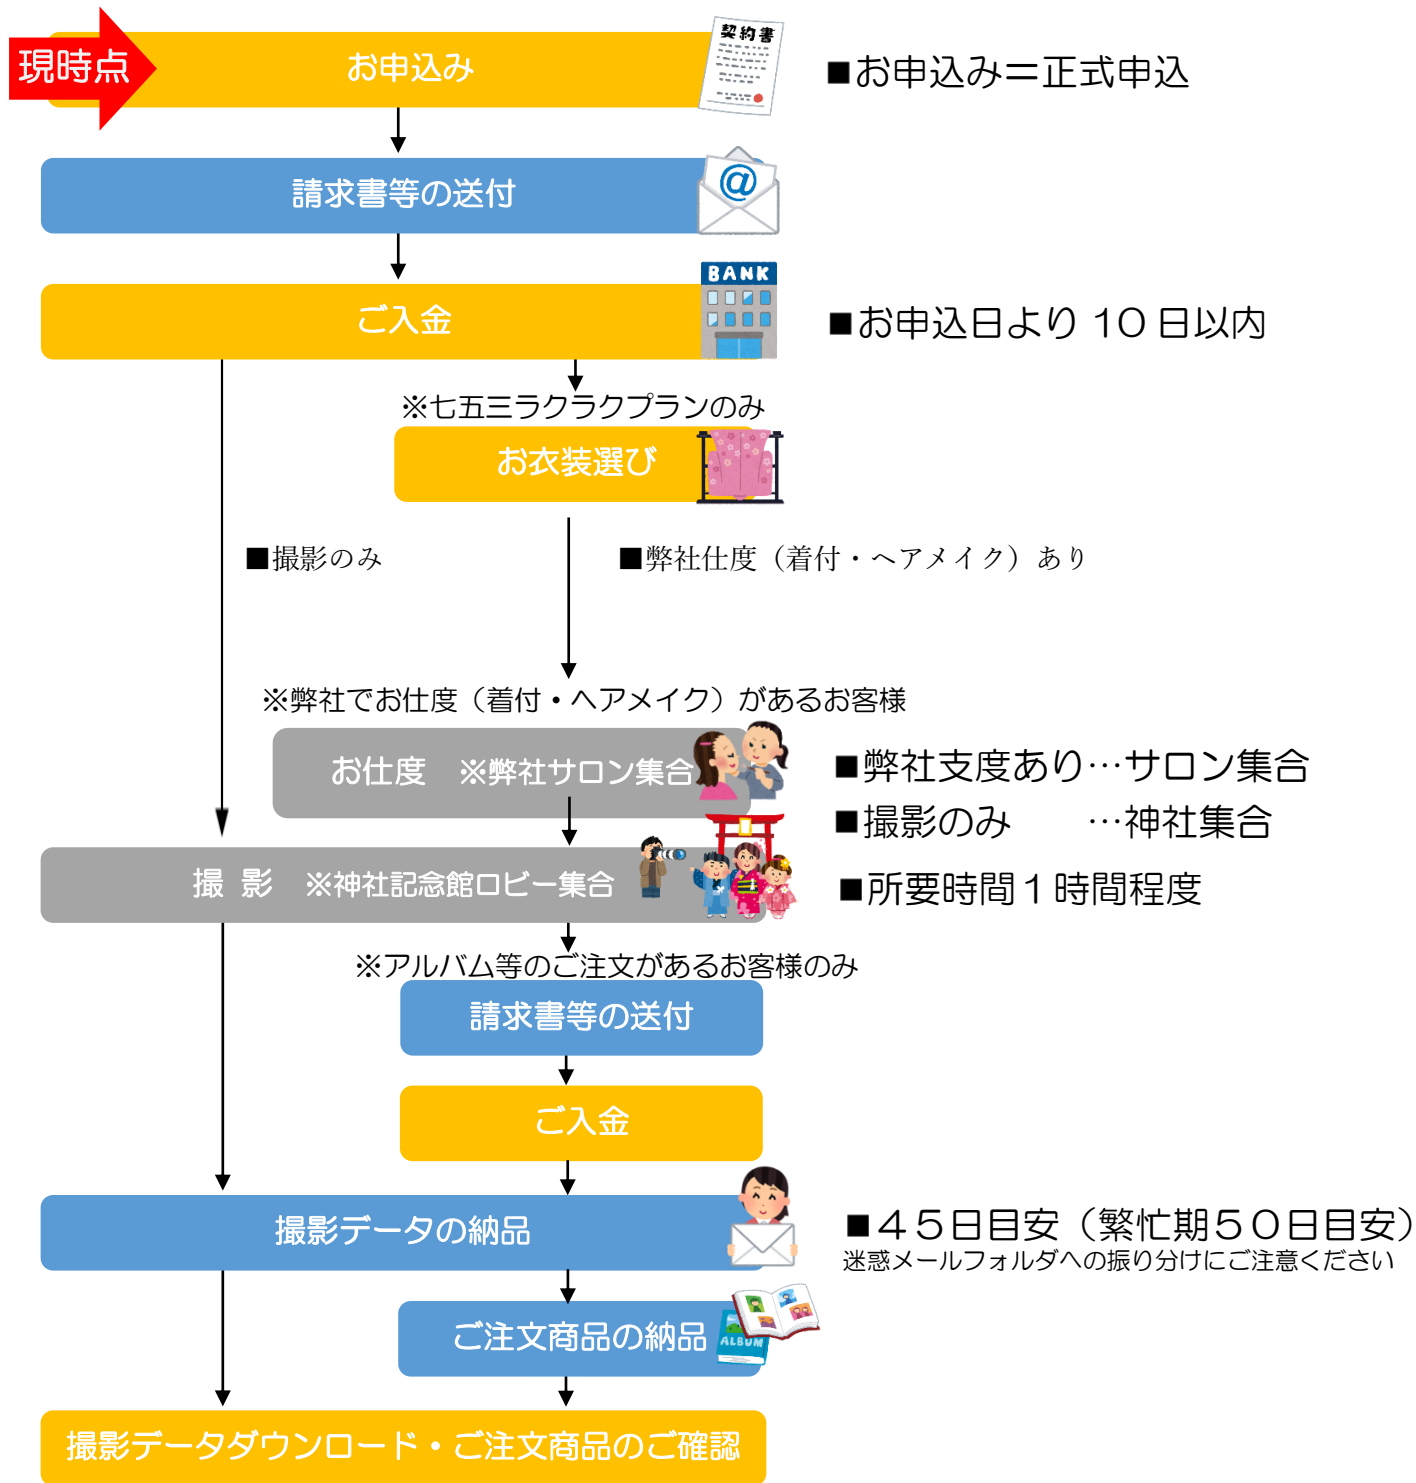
現時点

お申込み

契約書

■お申込み＝正式申込

請求書等の送付

BANK

ご入金

■お申込日より 10 日以内

※七五三ラクラクプランのみ

お衣装選び

■撮影のみ

■弊社仕度（着付・ヘアメイク）あり

※弊社でお仕度（着付・ヘアメイク）があるお客様

お仕度　※弊社サロン集合

■弊社支度あり…サロン集合
■撮影のみ　　…神社集合
■所要時間１時間程度

撮 影　※神社記念館ロビー集合

※アルバム等のご注文があるお客様のみ

請求書等の送付

ご入金

撮影データの納品

■４５日目安（繁忙期５０日目安）
迷惑メールフォルダへの振り分けにご注意ください

ご注文商品の納品

ALBUM

撮影データダウンロード・ご注文商品のご確認